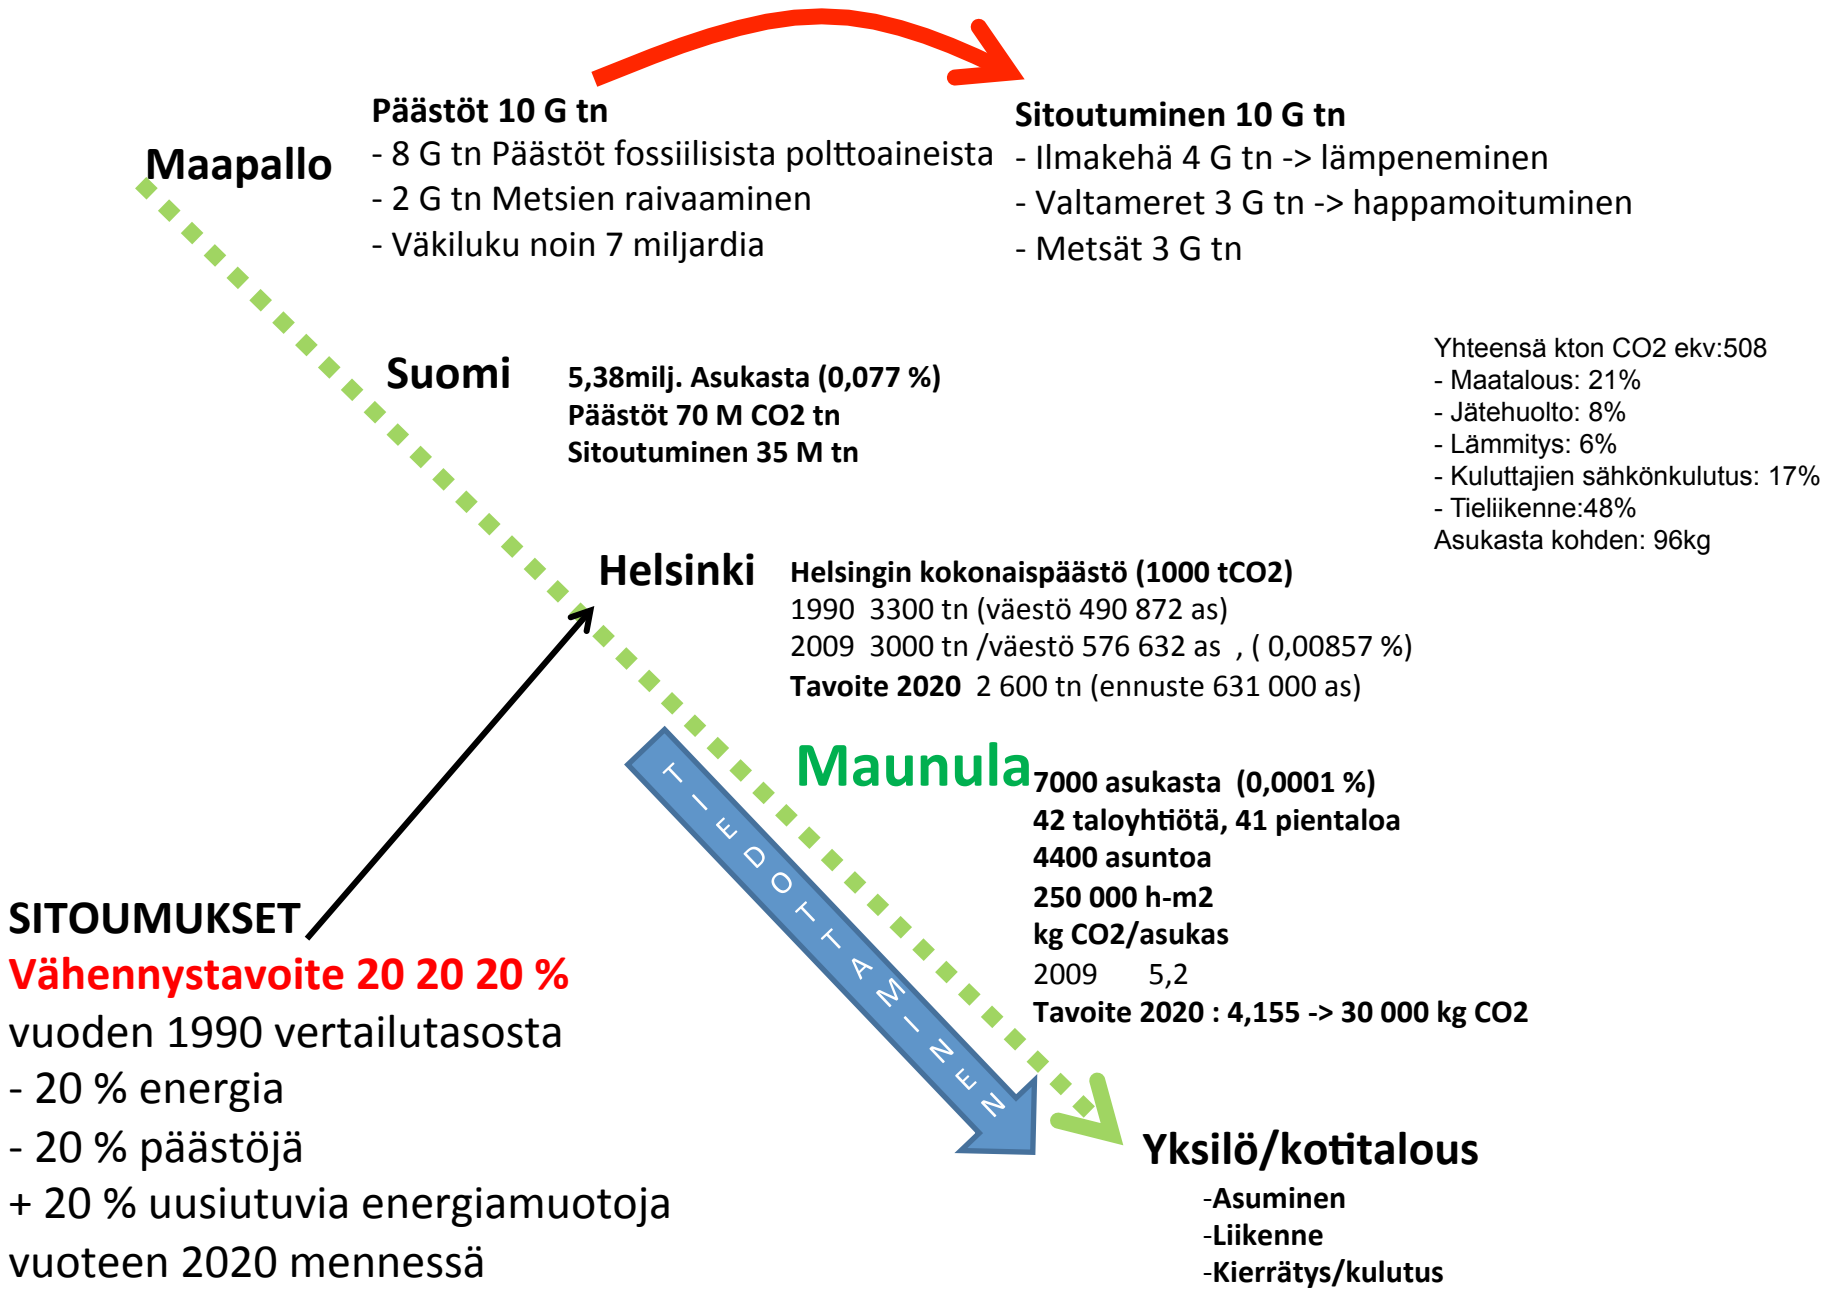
Päästöt 10 G tn
- 8 G tn Päästöt fossiilisista polttoaineista
- 2 G tn Metsien raivaaminen
- Väkiluku noin 7 miljardia

Sitoutuminen 10 G tn
- Ilmakehä 4 G tn -> lämpeneminen
- Valtameret 3 G tn -> happamoituminen
- Metsät 3 G tn

Maapallo

Suomi

5,38milj. Asukasta (0,077 %)
Päästöt 70 M CO2 tn
Sitoutuminen 35 M tn

Yhteensä kton CO2 ekv:508
- Maatalous: 21%
- Jätehuolto: 8%
- Lämmitys: 6%
- Kuluttajien sähkönkulutus: 17%
- Tieliikenne:48%
Asukasta kohden: 96kg

Helsinki

Helsingin kokonaispäästö (1000 tCO2)
1990 3300 tn (väestö 490 872 as)
2009 3000 tn /väestö 576 632 as , ( 0,00857 %)
Tavoite 2020 2 600 tn (ennuste 631 000 as)

Maunula

7000 asukasta (0,0001 %)
42 taloyhtiötä, 41 pientaloa
4400 asuntoa
250 000 h-m2
kg CO2/asukas
2009 5,2
Tavoite 2020 : 4,155 -> 30 000 kg CO2

TIEDOTTAMINEN

SITOUMUKSET
Vähennystavoite 20 20 20 %
vuoden 1990 vertailutasosta
- 20 % energia
- 20 % päästöjä
+ 20 % uusiutuvia energiamuotoja
vuoteen 2020 mennessä

Yksilö/kotitalous
-Asuminen
-Liikenne
-Kierrätys/kulutus